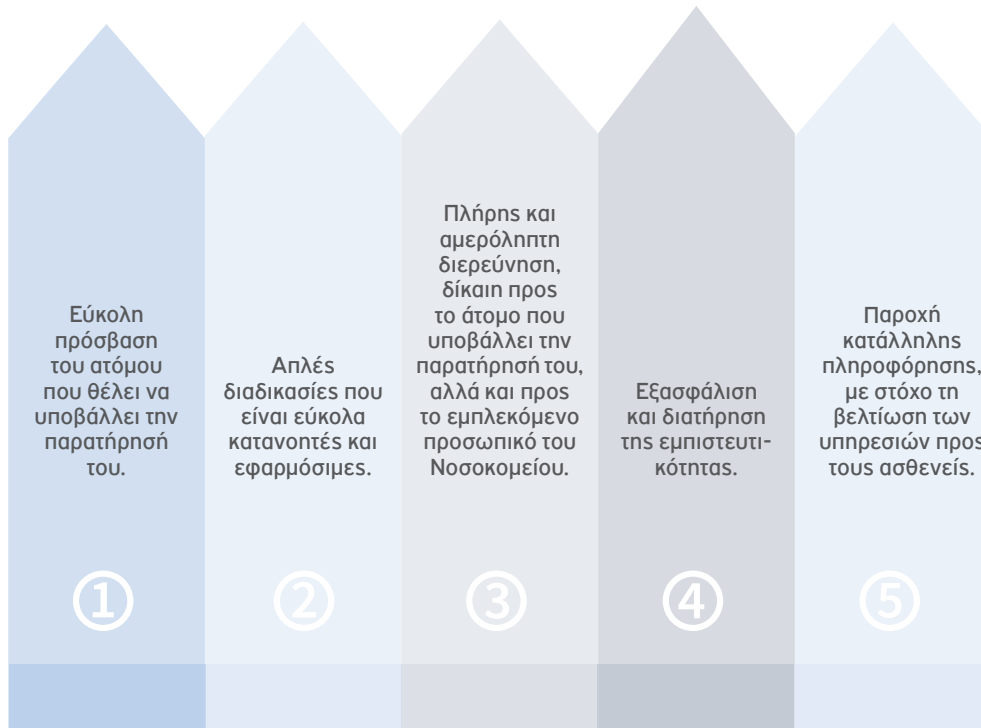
Εύκολη πρόσβαση του ατόμου που θέλει να υποβάλλει την παρατήρησή του.

①

Απλές διαδικασίες που είναι εύκολα κατανοητές και εφαρμόσιμες.

②

Πλήρης και αμερόληπτη διερεύνηση, δίκαιη προς το άτομο που υποβάλλει την παρατήρησή του, αλλά και προς το εμπλεκόμενο προσωπικό του Νοσοκομείου.

③

Εξασφάλιση και διατήρηση της εμπιστευτικότητας.

④

Παροχή κατάλληλης πληροφόρησης, με στόχο τη βελτίωση των υπηρεσιών προς τους ασθενείς.

⑤